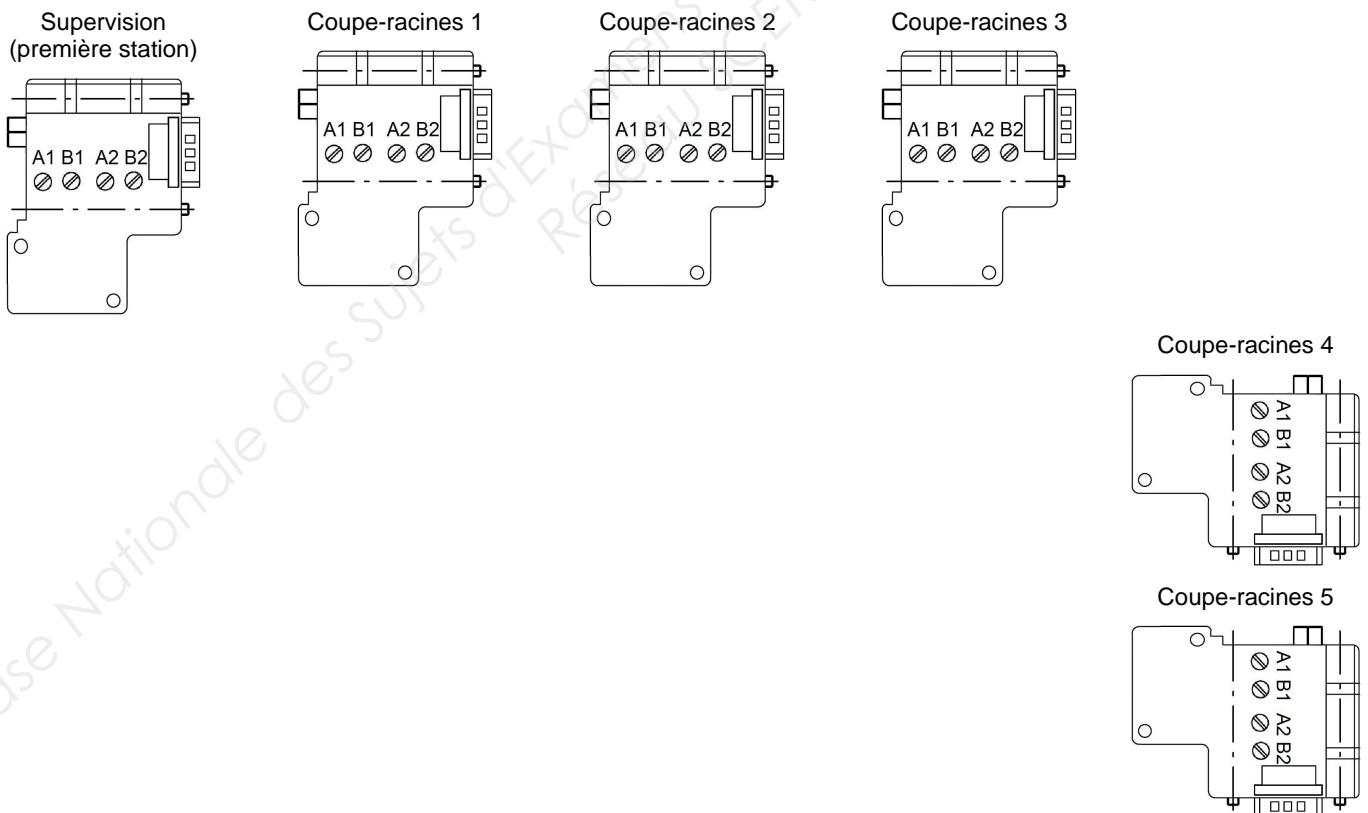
Supervision
(première station)

A1 B1 A2 B2

Coupe-racines 1

A1 B1 A2 B2

Coupe-racines 2

A1 B1 A2 B2

Coupe-racines 3

A1 B1 A2 B2

Coupe-racines 4

A1 B1 A2 B2

Coupe-racines 5

A1 B1 A2 B2

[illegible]se Nationale des Sujets d'Examens
Réseau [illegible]